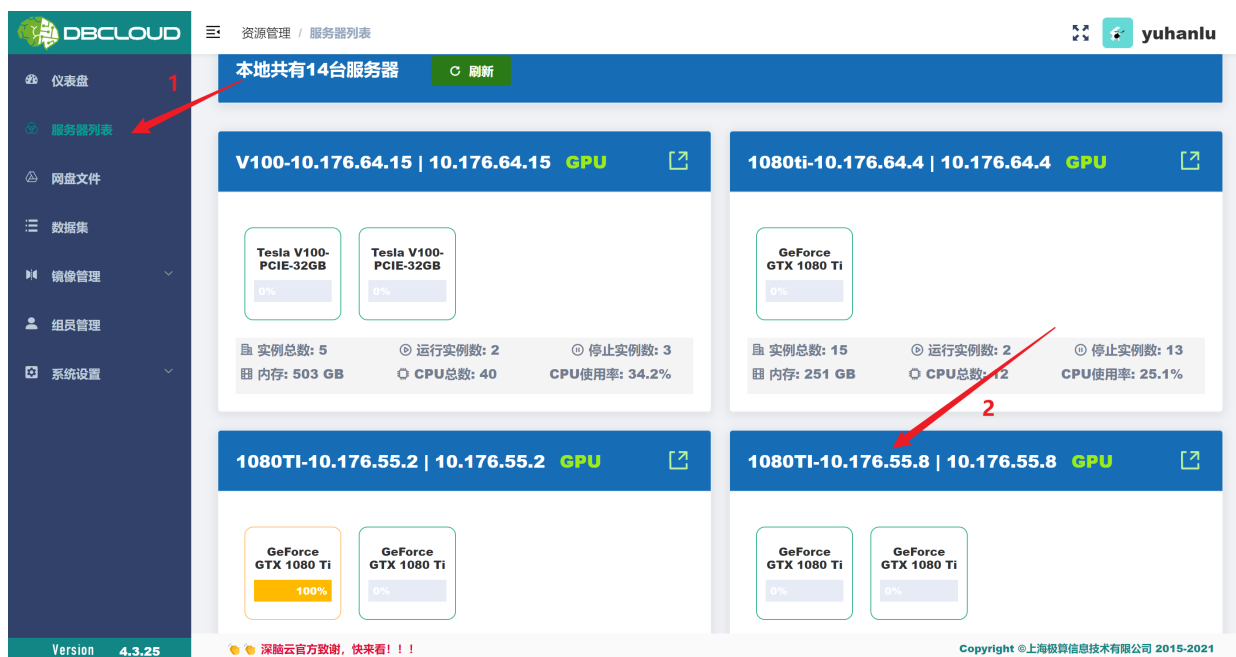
DBCLOUD

资源管理 / 服务器列表

yuhanlu

仪表盘
服务器列表
网盘文件
数据集
镜像管理
组员管理
系统设置

1

本地共有14台服务器

刷新

V100-10.176.64.15 | 10.176.64.15 GPU

Tesla V100-PCIE-32GB
0%

Tesla V100-PCIE-32GB
0%

实例总数: 5
运行实例数: 2
停止实例数: 3
内存: 503 GB
CPU总数: 40
CPU使用率: 34.2%

1080ti-10.176.64.4 | 10.176.64.4 GPU

GeForce GTX 1080 Ti
0%

实例总数: 15
运行实例数: 2
停止实例数: 13
内存: 251 GB
CPU总数: 12
CPU使用率: 25.1%

2

1080TI-10.176.55.2 | 10.176.55.2 GPU

GeForce GTX 1080 Ti
100%

GeForce GTX 1080 Ti
0%

1080TI-10.176.55.8 | 10.176.55.8 GPU

GeForce GTX 1080 Ti
0%

GeForce GTX 1080 Ti
0%

Version 4.3.25

深脑云官方致谢，快来看！！！

Copyright ©上海极算信息技术有限公司 2015-2021